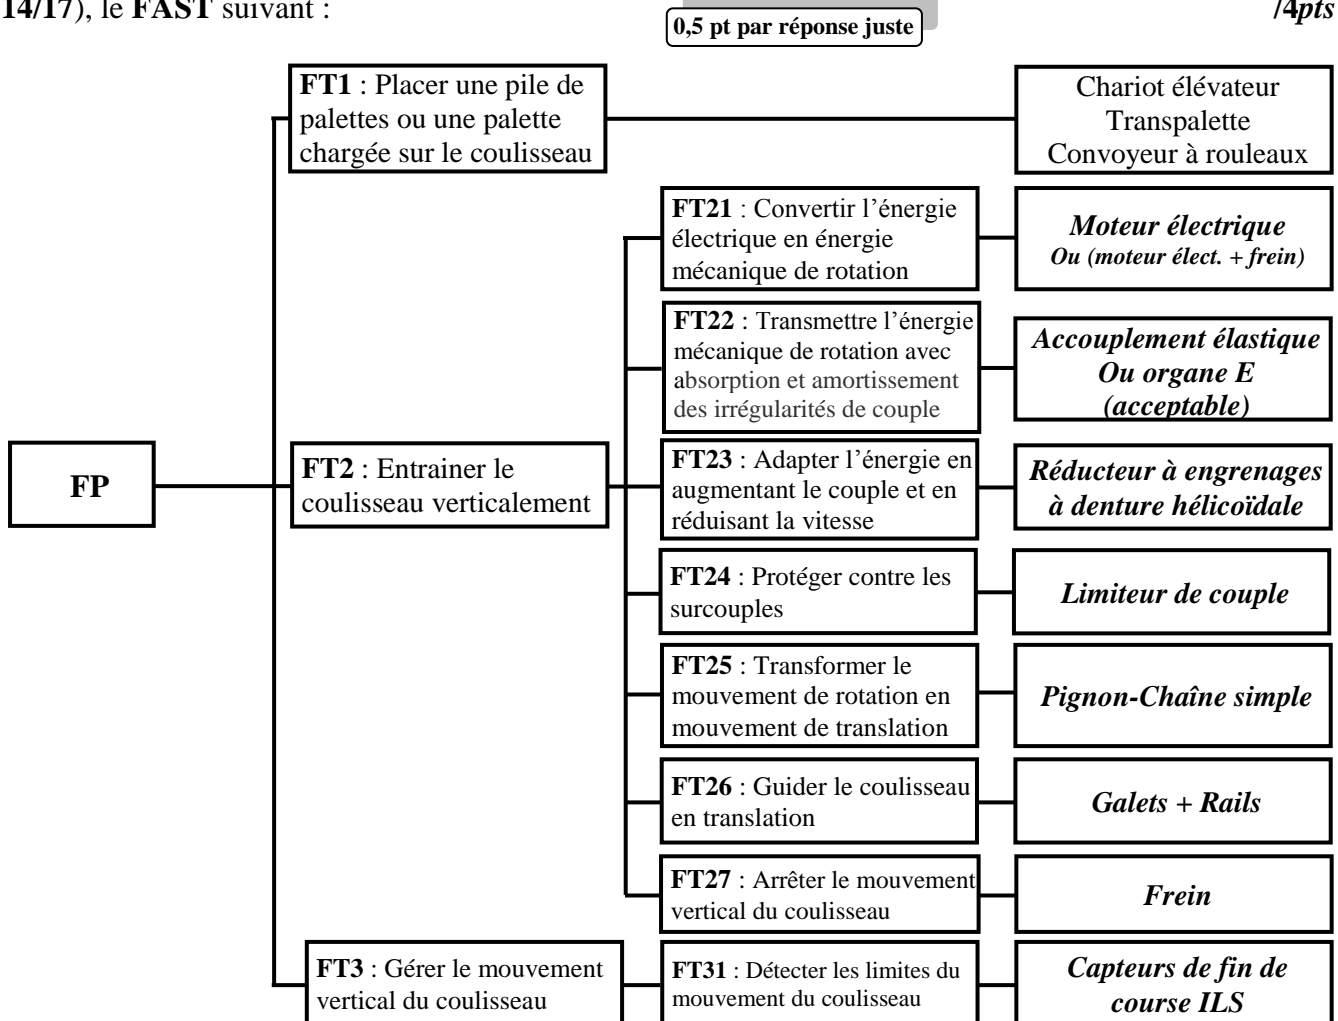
14/17), le FAST suivant :

0,5 pt par réponse juste

/4pts

FP

FT1 : Placer une pile de palettes ou une palette chargée sur le coulisseau

Chariot élévateur
Transpalette
Convoyeur à rouleaux

FT2 : Entrainer le coulisseau verticalement

FT21 : Convertir l'énergie électrique en énergie mécanique de rotation

Moteur électrique
Ou (moteur élect. + frein)

FT22 : Transmettre l'énergie mécanique de rotation avec absorption et amortissement des irrégularités de couple

Accouplement élastique
Ou organe E
(acceptable)

FT23 : Adapter l'énergie en augmentant le couple et en réduisant la vitesse

Réducteur à engrenages à denture hélicoïdale

FT24 : Protéger contre les surcouples

Limiteur de couple

FT25 : Transformer le mouvement de rotation en mouvement de translation

Pignon-Chaîne simple

FT26 : Guider le coulisseau en translation

Galets + Rails

FT27 : Arrêter le mouvement vertical du coulisseau

Frein

FT3 : Gérer le mouvement vertical du coulisseau

FT31 : Détecter les limites du mouvement du coulisseau

Capteurs de fin de course ILS